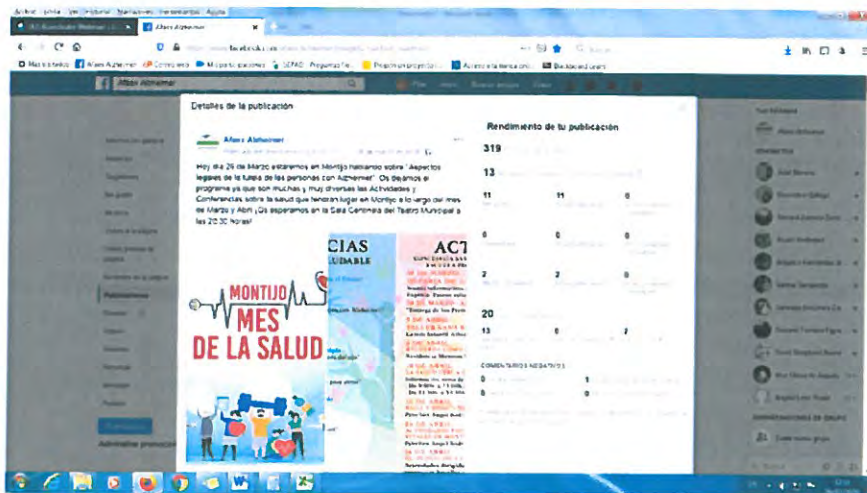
Archivo Editar Ver Historial Marcadores Herramientas Ayuda

Afaex Alzheimer

Más visitados Afaex Alzheimer Correo web Mis aplicaciones SEPAD Acceso a la tienda

Afaex Alzheimer

Detalles de la publicación

Afaex Alzheimer

Hoy día 29 de Marzo estaremos en Montijo hablando sobre "Aspectos legales de la tutela de las personas con Alzheimer". Os dejamos el programa ya que son muchas y muy diversas las Actividades y Conferencias sobre la salud que tendrán lugar en Montijo a lo largo del mes de Marzo y Abril ¡Os esperamos en la Sala Cantinela del Teatro Municipal a las 20:30 horas!

CIAS

ACT

MONTIJO

MES DE LA SALUD

Rendimiento de tu publicación

319

13

11

11

0

0

0

0

2

2

0

20

13

0

7

COMENTARIOS NEGATIVOS

0

1

0

0

Publicaciones

Administrar promociones